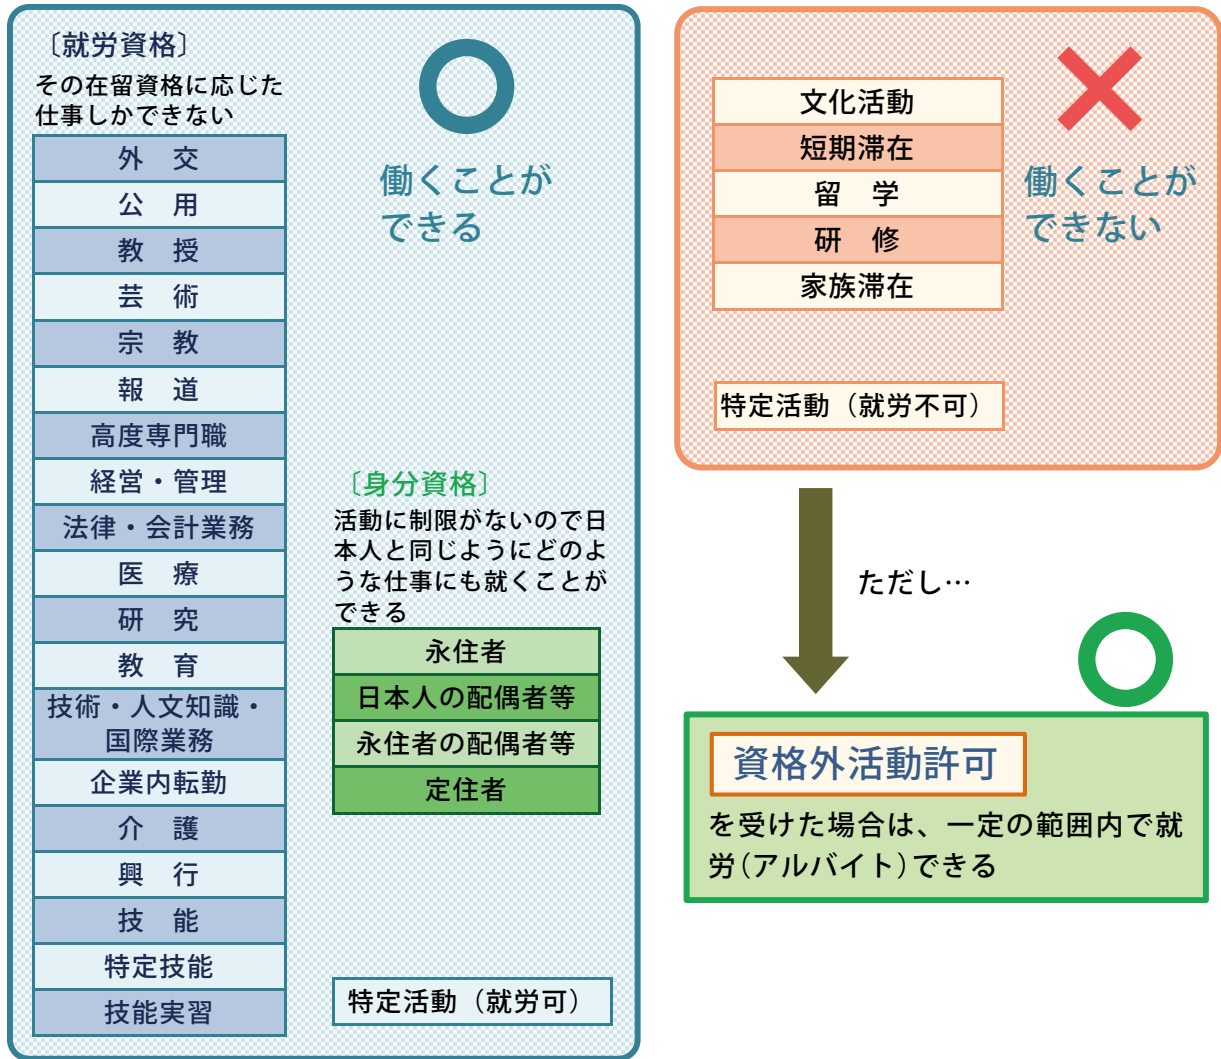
〔就労資格〕
その在留資格に応じた仕事しかできない

外　交
公　用
教　授
芸　術
宗　教
報　道
高度専門職
経営・管理
法律・会計業務
医　療
研　究
教　育
技術・人文知識・国際業務
企業内転勤
介　護
興　行
技　能
特定技能
技能実習

働くことができる

〔身分資格〕
活動に制限がないので日本人と同じようにどのような仕事にも就くことができる

永住者
日本人の配偶者等
永住者の配偶者等
定住者

特定活動（就労可）

文化活動
短期滞在
留　学
研　修
家族滞在

働くことができない

特定活動（就労不可）

ただし…

資格外活動許可
を受けた場合は、一定の範囲内で就労（アルバイト）できる